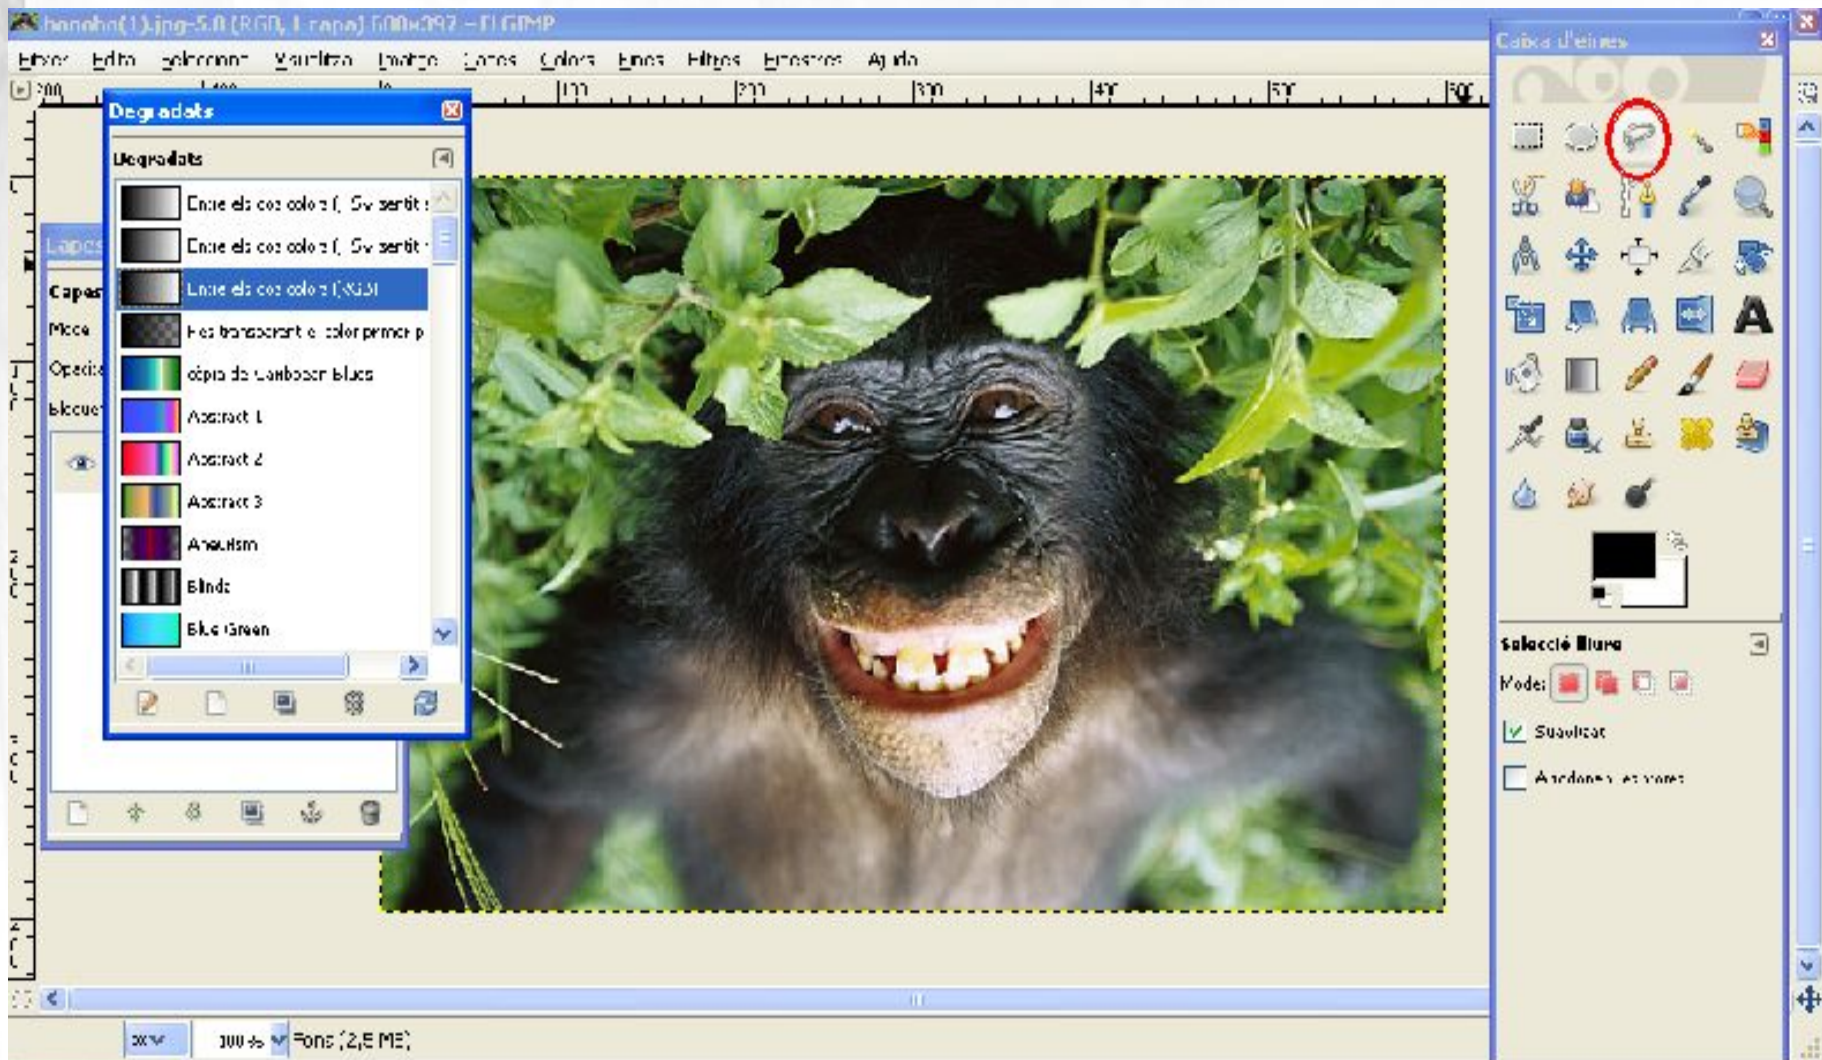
bonobo(1).jpg-5.0 (RGB, 1 capa) 600x397 – El GIMP

Fitxer Edita Selecciona Visualitza Imatge Capes Colors Eines Filtres Finestres Ajuda

Degradats

Degradats

Entre els dos colors (, Sv sentit
Entre els dos colors (, Sv sentit
Entre els dos colors (RGB)
Fes transparent el color primer p
cópia de Carbobar blues
Abstract 1
Abstract 2
Abstract 3
Aneurism
Blinds
Blue Green

Capes
Mode
Opacitat
Bloqueig

Caixa d'eines

Selecció lliure
Mode:
Suavitzat
Arrodoneix les vores

px 100 % Fons (2,5 MB)